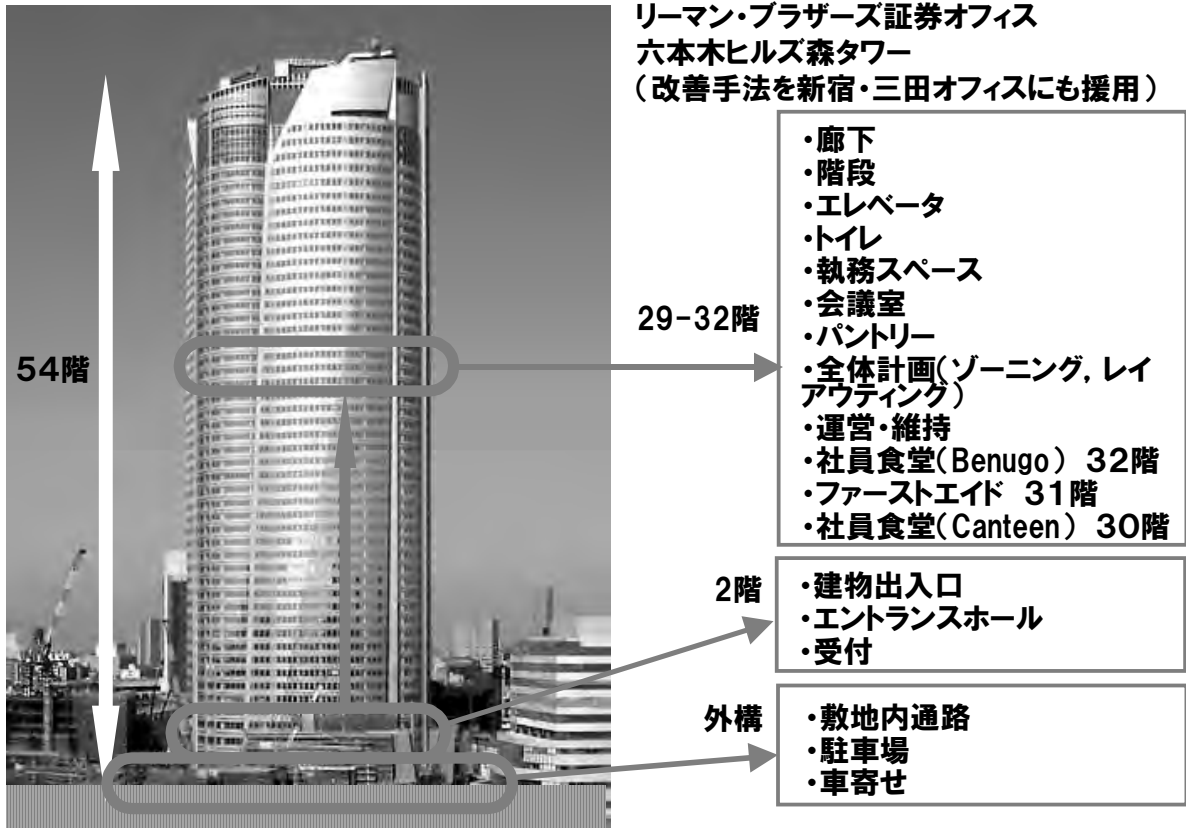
リーマン・ブラザーズ証券オフィス
六本木ヒルズ森タワー
（改善手法を新宿・三田オフィスにも援用）

54階

29-32階

・廊下
・階段
・エレベータ
・トイレ
・執務スペース
・会議室
・パントリー
・全体計画（ゾーニング, レイアウティング）
・運営・維持
・社員食堂（Benugo） 32階
・ファーストエイド 31階
・社員食堂（Canteen） 30階

2階

・建物出入口
・エントランスホール
・受付

外構

・敷地内通路
・駐車場
・車寄せ